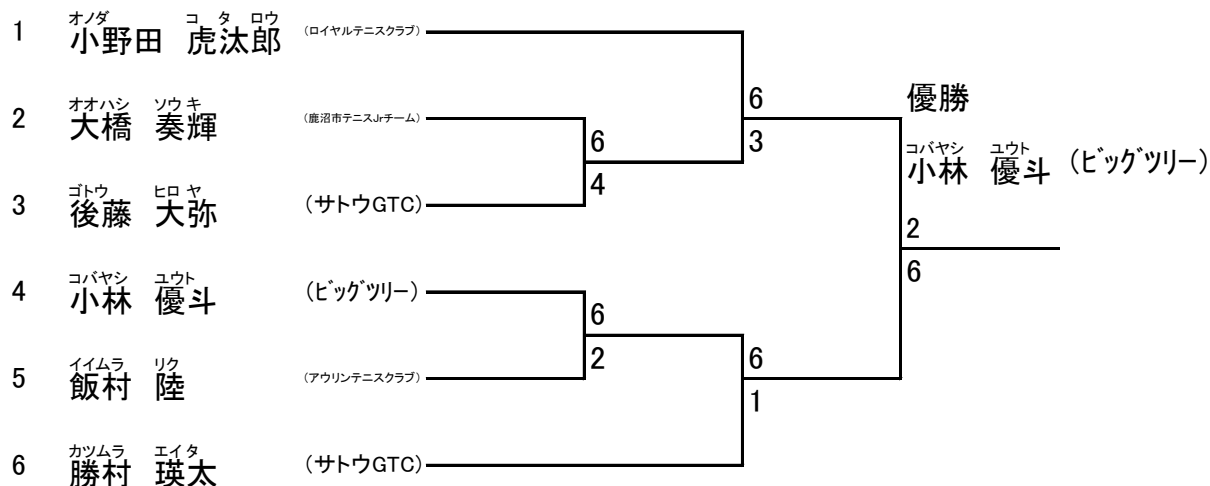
1 オノダ コタロウ 小野田 虎汰郎 (ロイヤルテニスクラブ)

2 オオハシ ソウキ 大橋 奏輝 (鹿沼市テニスJrチーム)

3 ゴトウ ヒロヤ 後藤 大弥 (サトウGTC)

4 コバヤシ ユウト 小林 優斗 (ビッグツリー)

5 イイムラ リク 飯村 陸 (アウリンテニスクラブ)

6 カツムラ エイタ 勝村 瑛太 (サトウGTC)

6
4

6
3

6
2

6
1

2
6

優勝
コバヤシ ユウト
小林 優斗 (ビッグツリー)